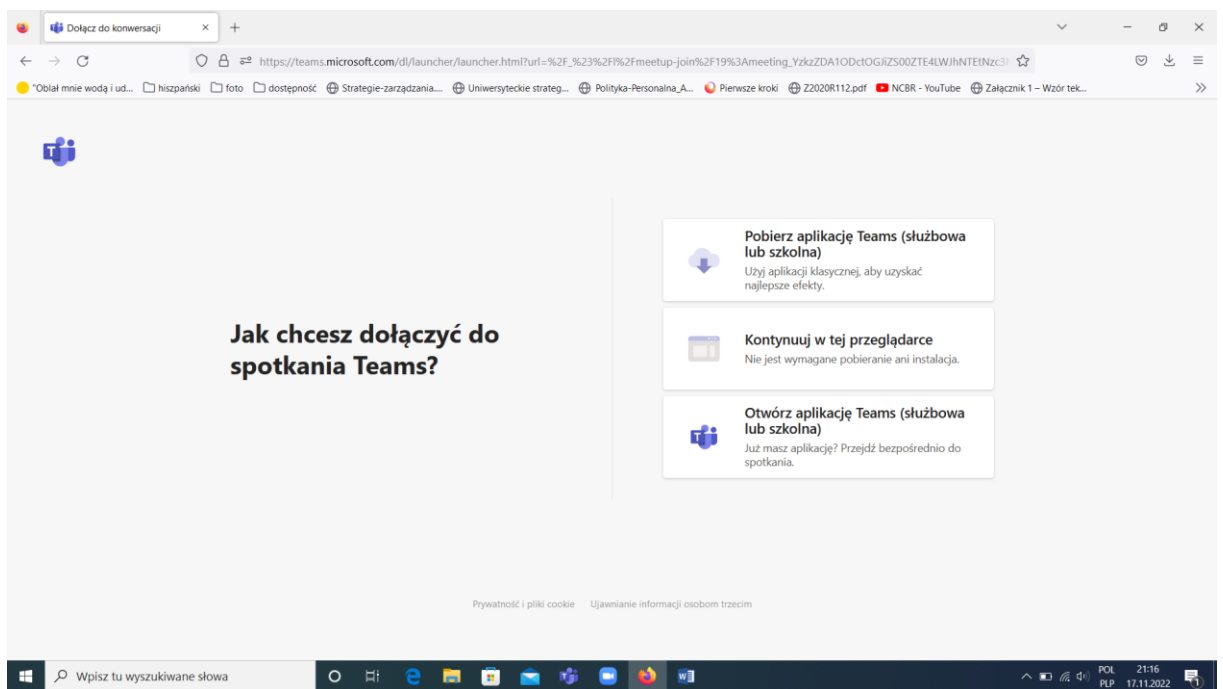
Dołącz do konwersacji × +

https://teams.microsoft.com/dl/launcher/launcher.html?url=%2F_%23%2Fl%2Fmeetup-join%2F19%3Ameeting_YzkzZDA1ODctOGJiZS00ZTE4LWJhNTEtNzc3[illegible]

"Oblał mnie wodą i ud... hiszpański foto dostępność Strategie-zarządzania... Uniwersyteckie strateg... Polityka-Personalna_A... Pierwsze kroki Z2020R112.pdf NCBR - YouTube Załącznik 1 – Wzór tek...

Jak chcesz dołączyć do spotkania Teams?

Pobierz aplikację Teams (służbowa lub szkolna)
Użyj aplikacji klasycznej, aby uzyskać najlepsze efekty.

Kontynuuj w tej przeglądarce
Nie jest wymagane pobieranie ani instalacja.

Otwórz aplikację Teams (służbowa lub szkolna)
Już masz aplikację? Przejdź bezpośrednio do spotkania.

Prywatność i pliki cookie Ujawnianie informacji osobom trzecim

Wpisz tu wyszukiwane słowa

POL PLP 21:16 17.11.2022